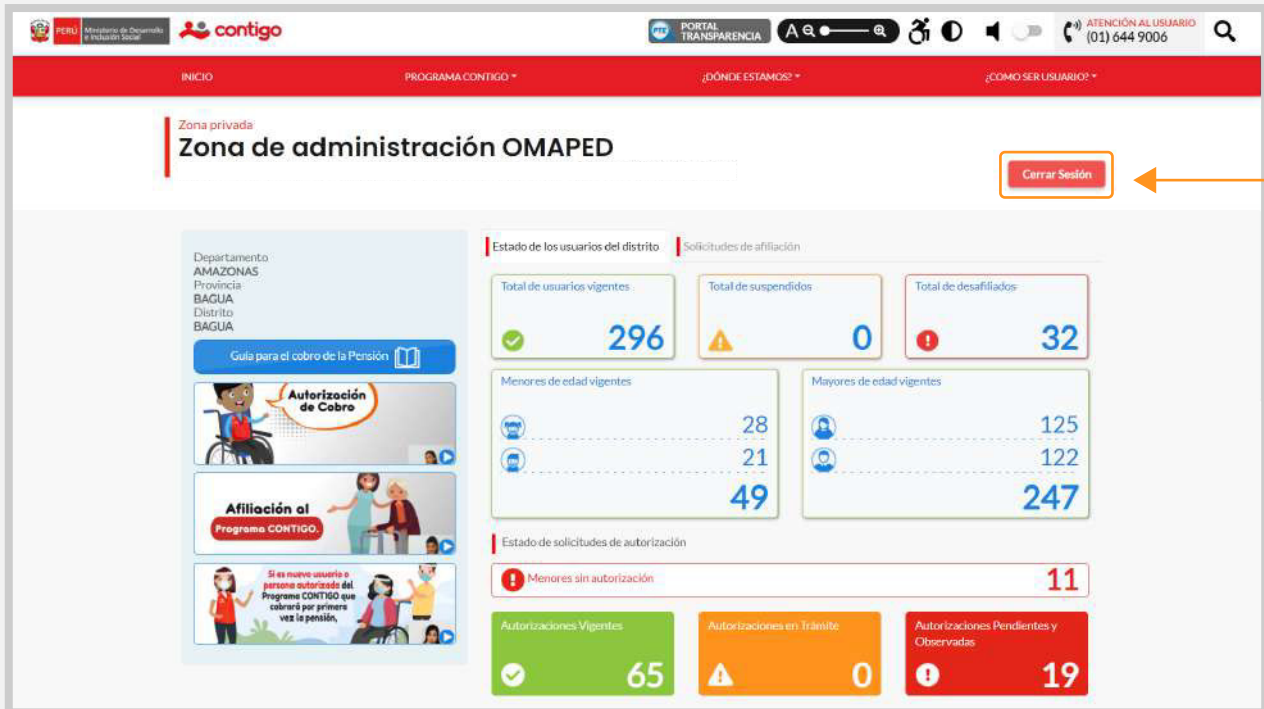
PERÚ Ministerio de Desarrollo e Inclusión Social contigo

PORTAL TRANSPARENCIA

A

ATENCIÓN AL USUARIO (01) 644 9006

INICIO PROGRAMA CONTIGO ¿DÓNDE ESTAMOS? ¿COMO SER USUARIO?

Zona privada
Zona de administración OMAPED

Cerrar Sesión

Departamento
AMAZONAS
Provincia
BAGUA
Distrito
BAGUA

Guía para el cobro de la Pensión

Autorización de Cobro

Afiliación al Programa CONTIGO.

Si es nuevo usuario o persona autorizada del Programa CONTIGO que cobrará por primera vez la pensión,

Estado de los usuarios del distrito
Solicitudes de afiliación

Total de usuarios vigentes
296

Total de suspendidos
0

Total de desafiliados
32

Menores de edad vigentes
28
21
49

Mayores de edad vigentes
125
122
247

Estado de solicitudes de autorización

Menores sin autorización
11

Autorizaciones Vigentes
65

Autorizaciones en Trámite
0

Autorizaciones Pendientes y Observadas
19